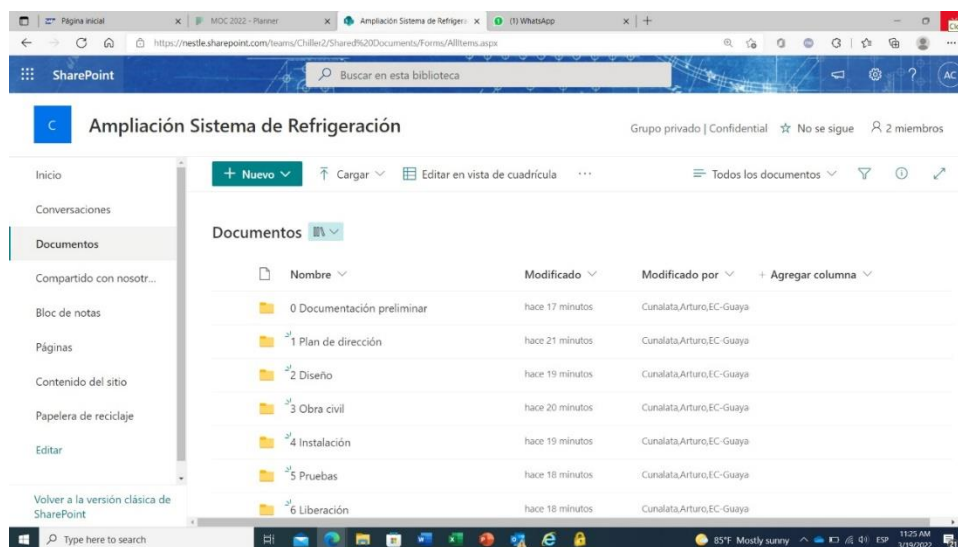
Página inicial | MOC 2022 - Planner | Ampliación Sistema de Refrigera | (1) WhatsApp

https://nestle.sharepoint.com/teams/Chiller2/Shared%20Documents/Forms/AllItems.aspx

SharePoint

Buscar en esta biblioteca

AC

C

Ampliación Sistema de Refrigeración

Grupo privado | Confidential ☆ No se sigue 2 miembros

Inicio

Conversaciones

Documentos

Compartido con nosotr...

Bloc de notas

Páginas

Contenido del sitio

Papelera de reciclaje

Editar

Volver a la versión clásica de SharePoint

+ Nuevo | Cargar | Editar en vista de cuadrícula | ··· | Todos los documentos

Documentos

| Nombre | Modificado | Modificado por | + Agregar columna |
|---|---|---|---|
| 0 Documentación preliminar | hace 17 minutos | Cunalata,Arturo,EC-Guaya | |
| 1 Plan de dirección | hace 21 minutos | Cunalata,Arturo,EC-Guaya | |
| 2 Diseño | hace 19 minutos | Cunalata,Arturo,EC-Guaya | |
| 3 Obra civil | hace 20 minutos | Cunalata,Arturo,EC-Guaya | |
| 4 Instalación | hace 19 minutos | Cunalata,Arturo,EC-Guaya | |
| 5 Pruebas | hace 18 minutos | Cunalata,Arturo,EC-Guaya | |
| 6 Liberación | hace 18 minutos | Cunalata,Arturo,EC-Guaya | |

Type here to search

85°F Mostly sunny ESP 11:25 AM 3/19/2022